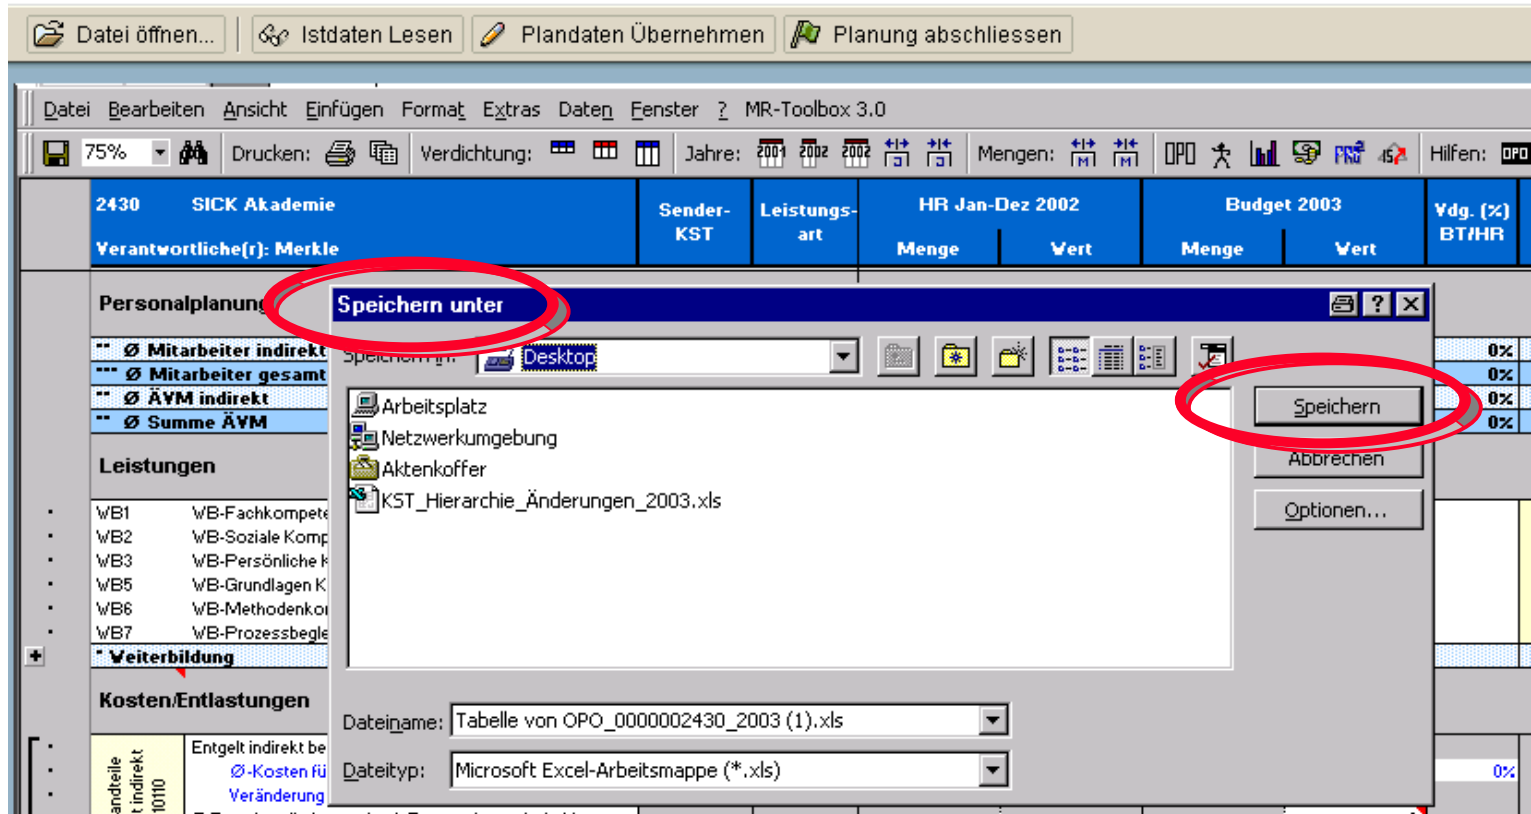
Datei öffnen... Istdaten Lesen Plandaten Übernehmen Planung abschliessen

Datei Bearbeiten Ansicht Einfügen Format Extras Daten Fenster ? MR-Toolbox 3.0

75% Drucken: Verdichtung: Jahre: 2001 2002 2002 Mengen: OPO Hilfen: OPO

2430 SICK Akademie
Verantwortliche(r): Merkle

Sender-KST | Leistungs-art | HR Jan-Dez 2002 Menge Wert | Budget 2003 Menge Wert | Vdg. (%) BT/HR

Personalplanung
Ø Mitarbeiter indirekt
Ø Mitarbeiter gesamt
Ø ÄVM indirekt
Ø Summe ÄVM

Leistungen
WB1 WB-Fachkompete
WB2 WB-Soziale Komp
WB3 WB-Persönliche K
WB5 WB-Grundlagen K
WB6 WB-Methodenko
WB7 WB-Prozessbegle
Weiterbildung

Kosten/Entlastungen
Entgelt indirekt be
Ø-Kosten fü
Veränderung
andteile t indirekt 10110

0%
0%
0%
0%
0%

Speichern unter
Speichern in: Desktop
Arbeitsplatz
Netzwerkumgebung
Aktenkoffer
KST_Hierarchie_Änderungen_2003.xls
Speichern
Abbrechen
Optionen...
Dateiname: Tabelle von OPO_0000002430_2003 (1).xls
Dateityp: Microsoft Excel-Arbeitsmappe (*.xls)